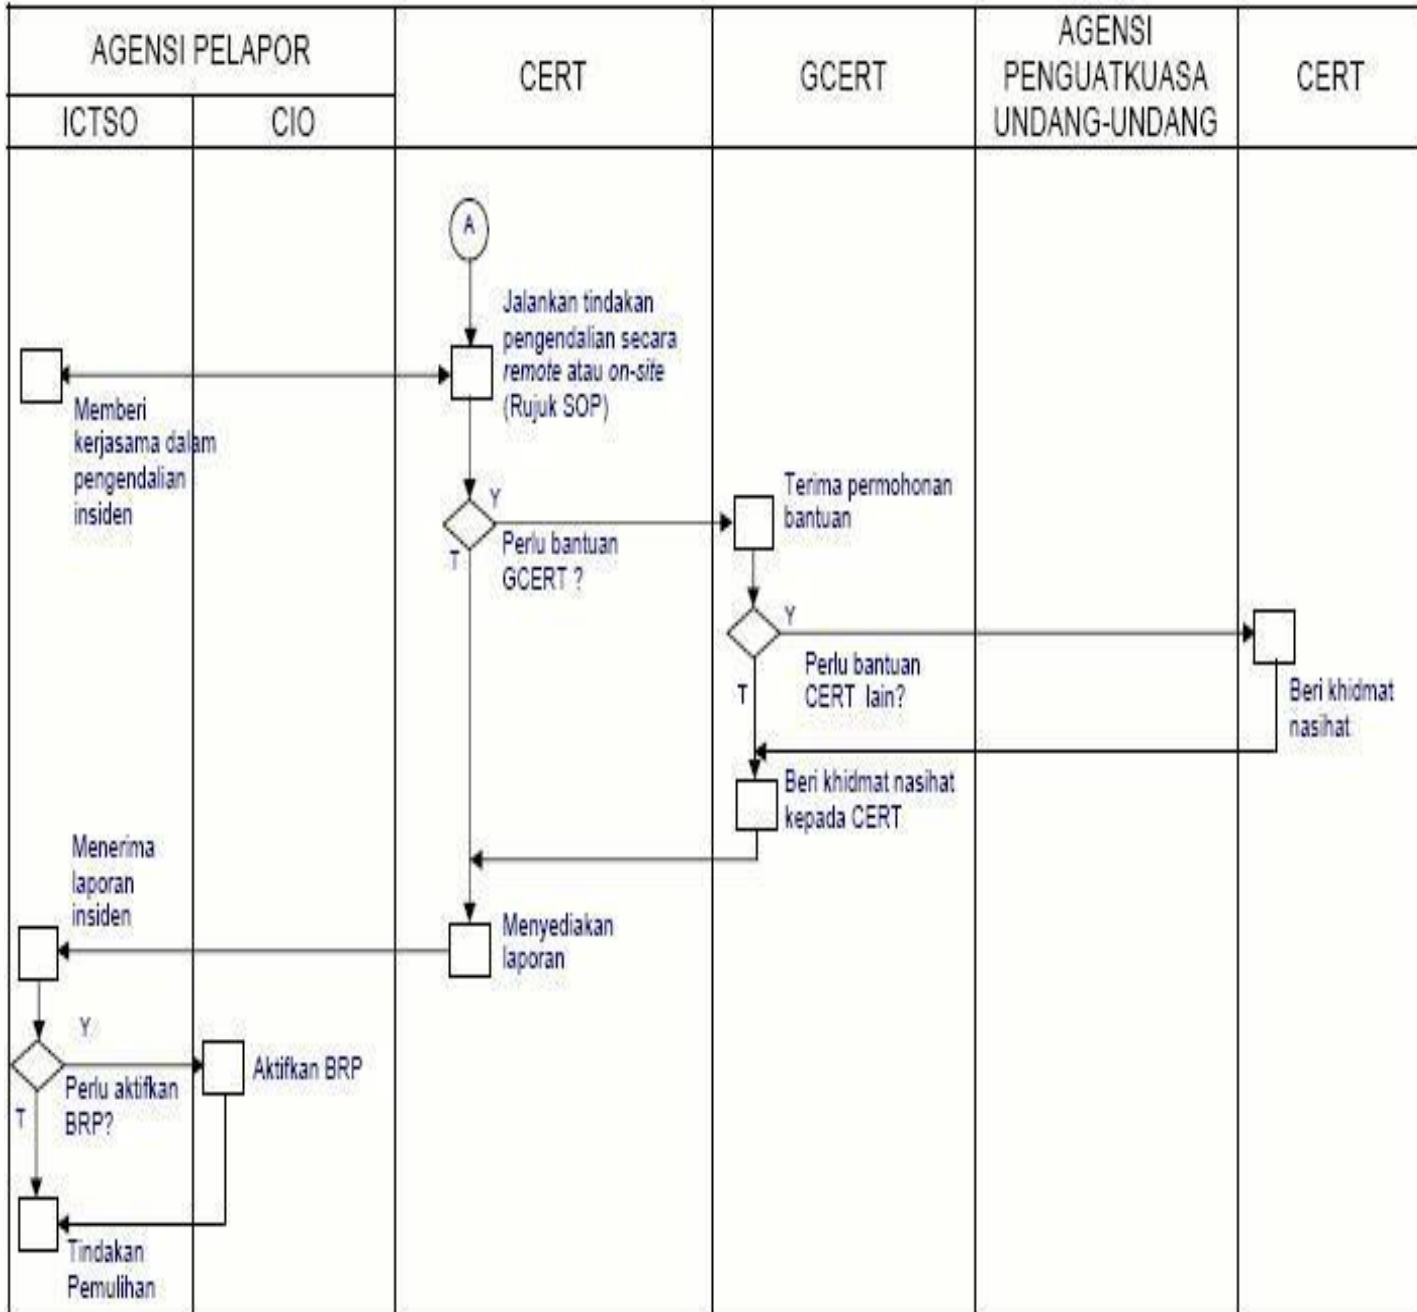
| AGENSI PELAPOR | | CERT | GCERT | AGENSI PENGUATKUASA UNDANG-UNDANG | CERT |
|---|---|---|---|---|---|
| ICTSO | CIO | | | | |

A

Jalankan tindakan pengendalian secara remote atau on-site (Rujuk SOP)

Memberi kerjasama dalam pengendalian insiden

Y

Perlu bantuan GCERT ?

T

Terima permohonan bantuan

Y

Perlu bantuan CERT lain?

T

Beri khidmat nasihat

Beri khidmat nasihat kepada CERT

Menerima laporan insiden

Menyediakan laporan

Y

Perlu aktifkan BRP?

T

Aktifkan BRP

Tindakan Pemulihan